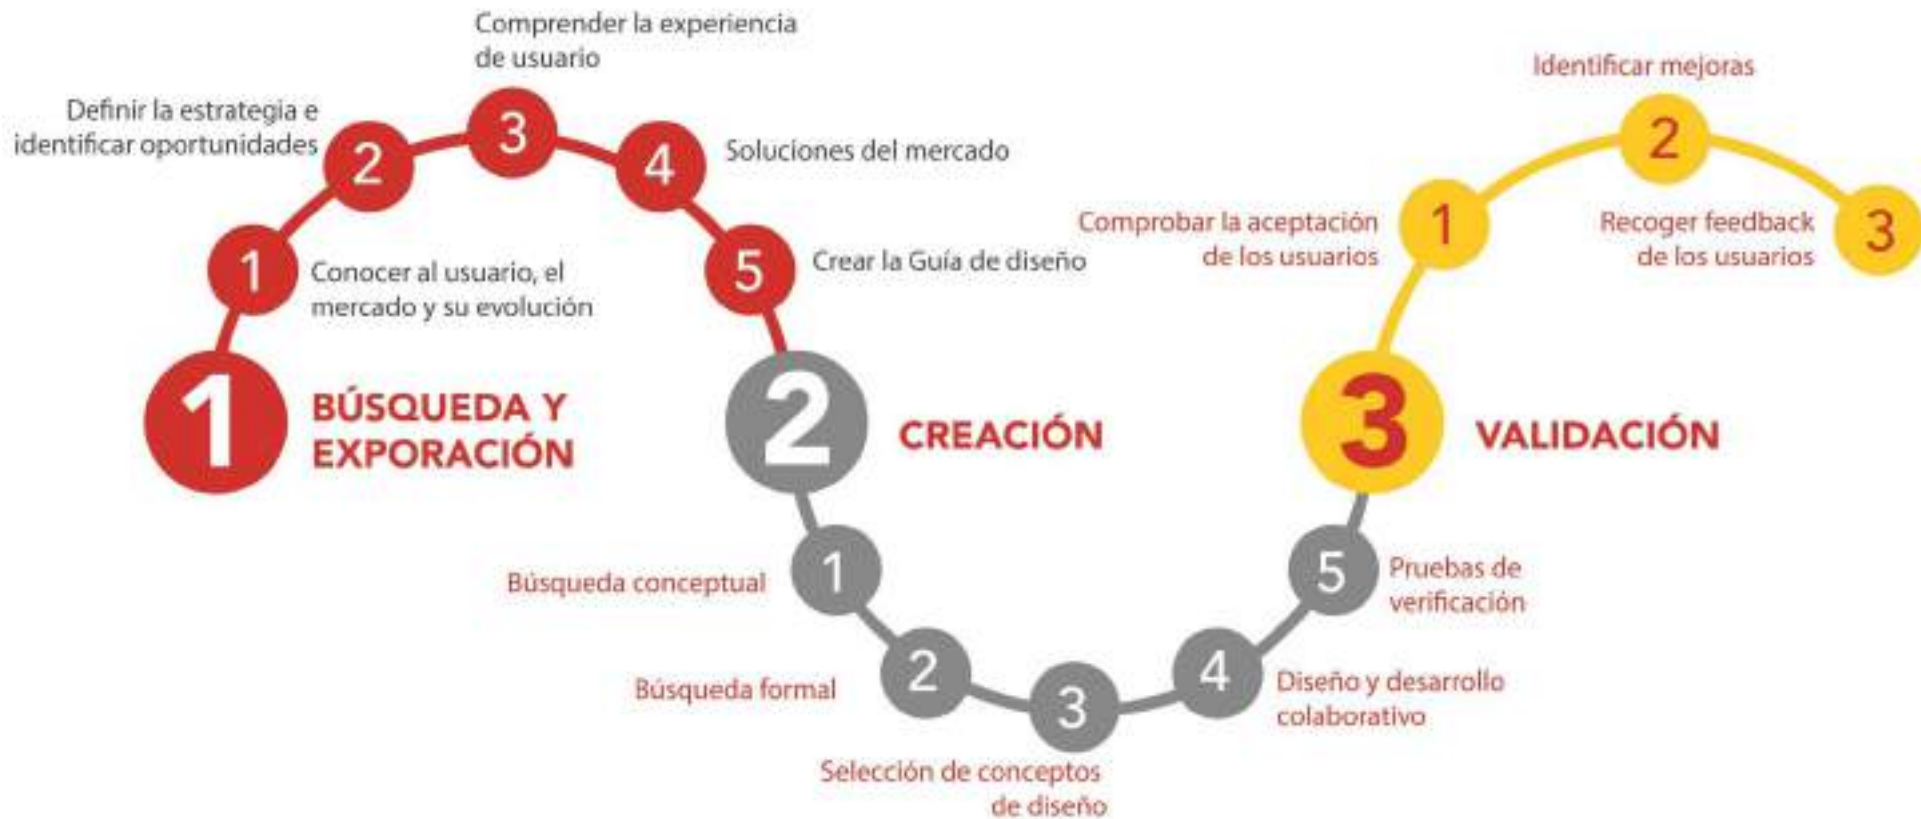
1 BÚSQUEDA Y EXPORACIÓN

1 Conocer al usuario, el mercado y su evolución

2 Definir la estrategia e identificar oportunidades

3 Comprender la experiencia de usuario

4 Soluciones del mercado

5 Crear la Guía de diseño

2 CREACIÓN

1 Búsqueda conceptual

2 Búsqueda formal

3 Selección de conceptos de diseño

4 Diseño y desarrollo colaborativo

5 Pruebas de verificación

3 VALIDACIÓN

1 Comprobar la aceptación de los usuarios

2 Identificar mejoras

3 Recoger feedback de los usuarios